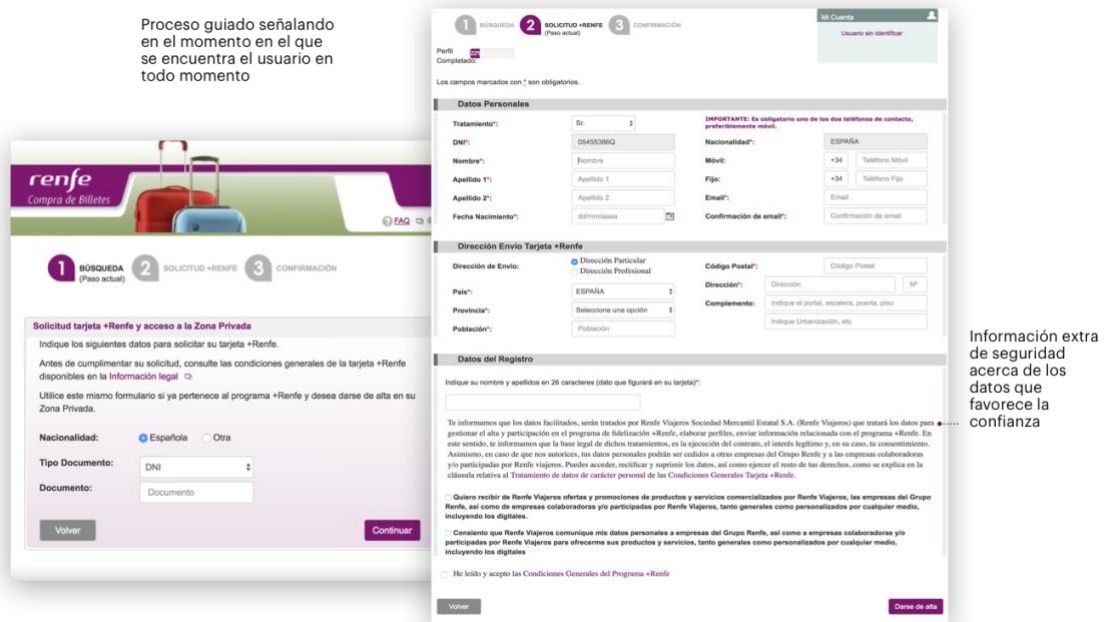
Proceso guiado señalando en el momento en el que se encuentra el usuario en todo momento

renfe
Compra de Billetes

FAQ

1 BÚSQUEDA (Paso actual) 2 SOLICITUD +RENFE 3 CONFIRMACIÓN

Solicitud tarjeta +Renfe y acceso a la Zona Privada

Indique los siguientes datos para solicitar su tarjeta +Renfe.

Antes de cumplimentar su solicitud, consulte las condiciones generales de la tarjeta +Renfe disponibles en la Información legal

Utilice este mismo formulario si ya pertenece al programa +Renfe y desea darse de alta en su Zona Privada.

Nacionalidad: Española Otra

Tipo Documento: DNI

Documento: Documento

Volver

Continuar

1 BÚSQUEDA 2 SOLICITUD +RENFE (Paso actual) 3 CONFIRMACIÓN

Mi Cuenta
Usuario sin identificar

Perfil Completado:

Los campos marcados con * son obligatorios.

Datos Personales

Tratamiento*: Sr.

IMPORTANTE: Es obligatorio uno de los dos teléfonos de contacto, preferiblemente móvil.

DNI*: 05455386Q

Nacionalidad*: ESPAÑA

Nombre*: Nombre

Móvil: +34 Teléfono Móvil

Apellido 1*: Apellido 1

Fijo: +34 Teléfono Fijo

Apellido 2*: Apellido 2

Email*: Email

Fecha Nacimiento*: dd/mm/aaaa

Confirmación de email*: Confirmación de email

Dirección Envío Tarjeta +Renfe

Dirección de Envío: Dirección Particular Dirección Profesional

Código Postal*: Código Postal

Dirección*: Dirección Nº

País*: ESPAÑA

Provincia*: Seleccione una opción

Complemento: Indique el portal, escalera, puerta, piso

Población*: Población

Indique Urbanización, etc

Datos del Registro

Indique su nombre y apellidos en 26 caracteres (dato que figurará en su tarjeta)*:

Te informamos que los datos facilitados, serán tratados por Renfe Viajeros Sociedad Mercantil Estatal S.A. (Renfe Viajeros) que tratará los datos para gestionar el alta y participación en el programa de fidelización +Renfe, elaborar perfiles, enviar información relacionada con el programa +Renfe. En este sentido, te informamos que la base legal de dichos tratamientos, es la ejecución del contrato, el interés legítimo y, en su caso, tu consentimiento. Asimismo, en caso de que nos autorices, tus datos personales podrán ser cedidos a otras empresas del Grupo Renfe y a las empresas colaboradoras y/o participadas por Renfe viajeros. Puedes acceder, rectificar y suprimir los datos, así como ejercer el resto de tus derechos, como se explica en la cláusula relativa al Tratamiento de datos de carácter personal de las Condiciones Generales Tarjeta +Renfe.

Quiero recibir de Renfe Viajeros ofertas y promociones de productos y servicios comercializados por Renfe Viajeros, las empresas del Grupo Renfe, así como de empresas colaboradoras y/o participadas por Renfe Viajeros, tanto generales como personalizados por cualquier medio, incluyendo los digitales.

Consiento que Renfe Viajeros comunique mis datos personales a empresas del Grupo Renfe, así como a empresas colaboradoras y/o participadas por Renfe Viajeros para ofrecerme sus productos y servicios, tanto generales como personalizados por cualquier medio, incluyendo los digitales

He leído y acepto las Condiciones Generales del Programa +Renfe

Volver

Darse de alta

Información extra de seguridad acerca de los datos que favorece la confianza